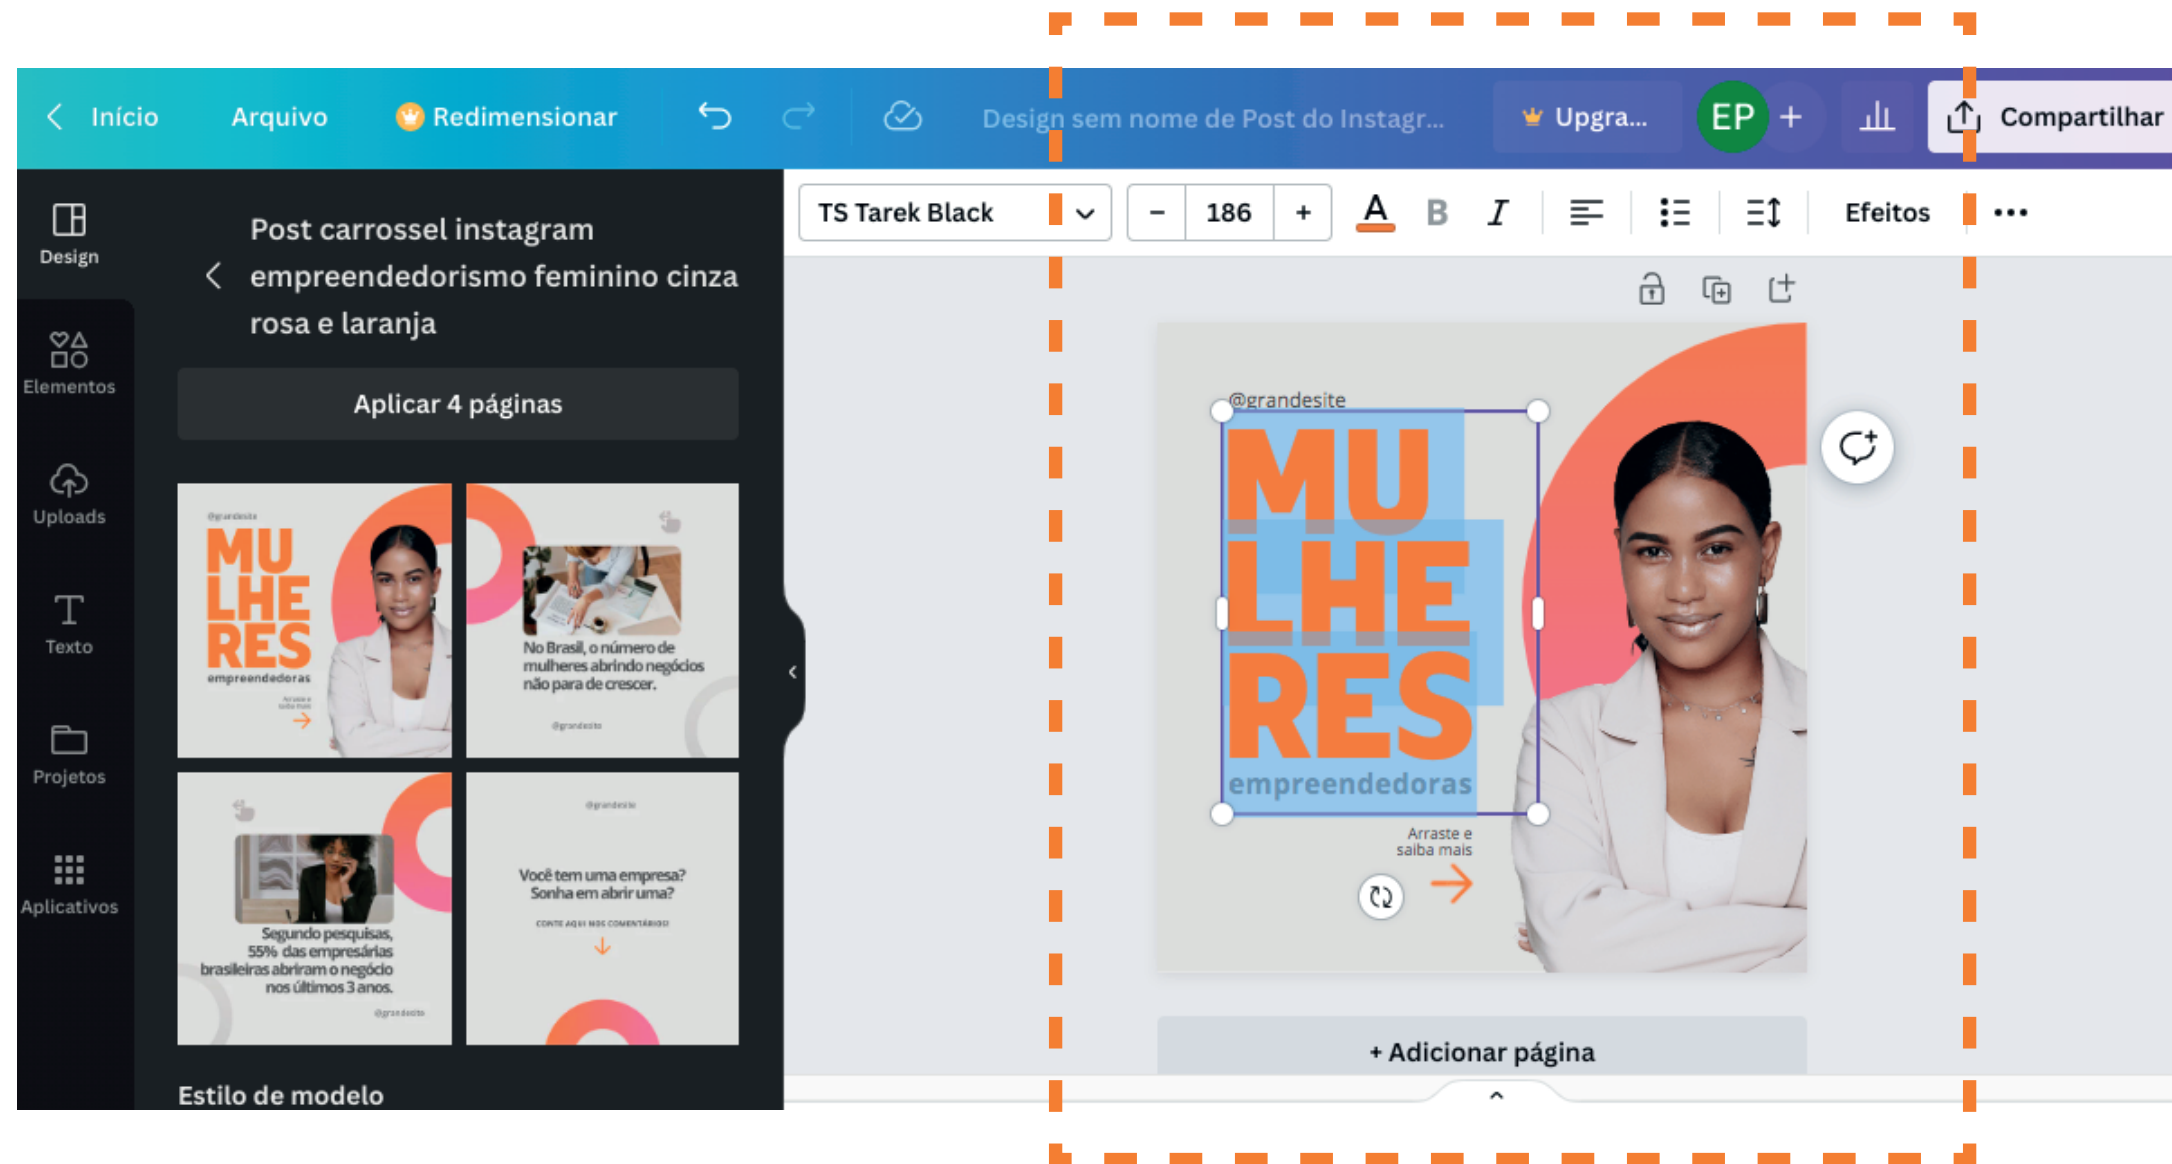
Início Arquivo Redimensionar Design sem nome de Post do Instagr... Upgra... EP + Compartilhar

Design
Elementos
Uploads
Texto
Projetos
Aplicativos

Post carrossel instagram empreendedorismo feminino cinza rosa e laranja

Aplicar 4 páginas

@grandesite
MU
LHE
RES
empreendedoras
Arraste e saiba mais

No Brasil, o número de mulheres abrindo negócios não para de crescer.
@grandesite

Segundo pesquisas, 55% das empresárias brasileiras abriram o negócio nos últimos 3 anos.
@grandesite

@grandesite
Você tem uma empresa? Sonha em abrir uma?
CONTE AQUI NOS COMENTÁRIOS

Estilo de modelo

TS Tarek Black – 186 + A B I Efeitos •••

@grandesite
MU
LHE
RES
empreendedoras
Arraste e saiba mais

+ Adicionar página